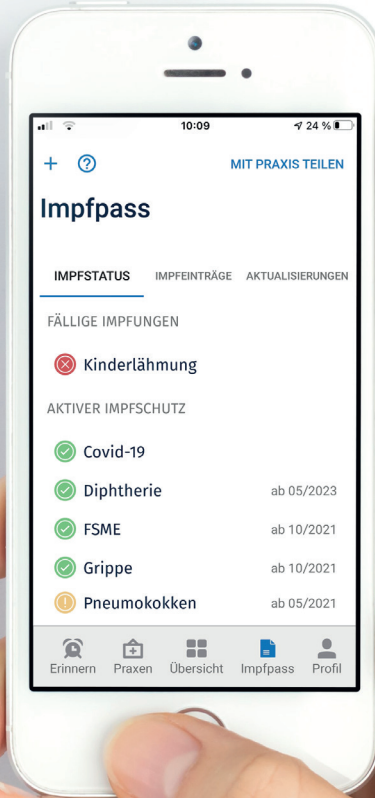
10:09
24 %

+ ?
MIT PRAXIS TEILEN

Impfpass

IMPFSTATUS
IMPFEINTRÄGE
AKTUALISIERUNGEN

FÄLLIGE IMPFUNGEN

Kinderlähmung

AKTIVER IMPFSCHUTZ

Covid-19

Diphtherie ab 05/2023

FSME ab 10/2021

Grippe ab 10/2021

Pneumokokken ab 05/2021

Erinnern
Praxen
Übersicht
Impfpass
Profil